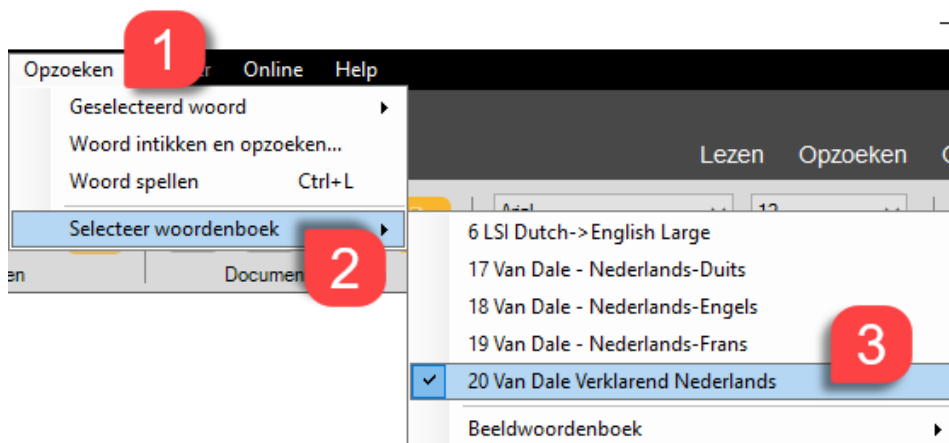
Opzoeken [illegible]er Online Help

1

Geselecteerd woord
Woord intikken en opzoeken...
Woord spellen Ctrl+L
Selecteer woordenboek

2

Lezen Opzoeken

en Documen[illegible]

6 LSI Dutch->English Large
17 Van Dale - Nederlands-Duits
18 Van Dale - Nederlands-Engels
19 Van Dale - Nederlands-Frans
20 Van Dale Verklarend Nederlands

3

Beeldwoordenboek